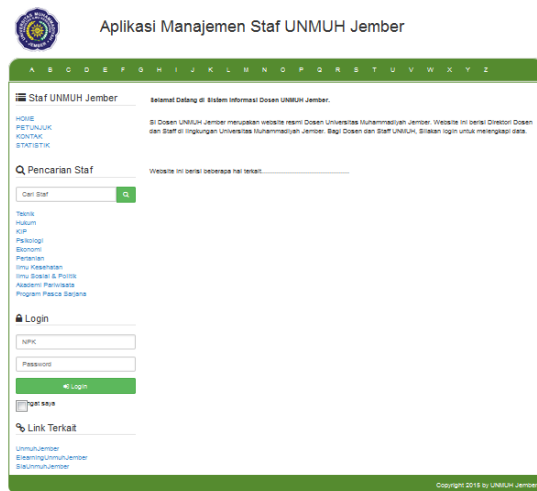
Aplikasi Manajemen Staf UNMUH Jember

A B C D E F G H I J K L M N O P Q R S T U V W X Y Z

Staf UNMUH Jember

HOME
PETUNJUK
KONTAK
STATISTIK

Pencarian Staf

Cari Staf

Teknik
Hukum
KIP
Psikologi
Ekonomi
Pertanian
Ilmu Kesehatan
Ilmu Sosial & Politik
Akademi Pariwisata
Program Pasca Sarjana

Login

NPK

Password

Login

Ingat saya

Link Terkait

UnmuhJember
ElearningUnmuhJember
SiaUnmuhJember

Selamat Datang di Sistem Informasi Dosen UNMUH Jember.

SI Dosen UNMUH Jember merupakan website resmi Dosen Universitas Muhammadiyah Jember. Website ini berisi Direktori Dosen dan Staff di lingkungan Universitas Muhammadiyah Jember. Bagi Dosen dan Staff UNMUH, Silakan login untuk melengkapi data.

Website ini berisi beberapa hal terkait.............................................

Copyright 2015 by UNMUH Jember